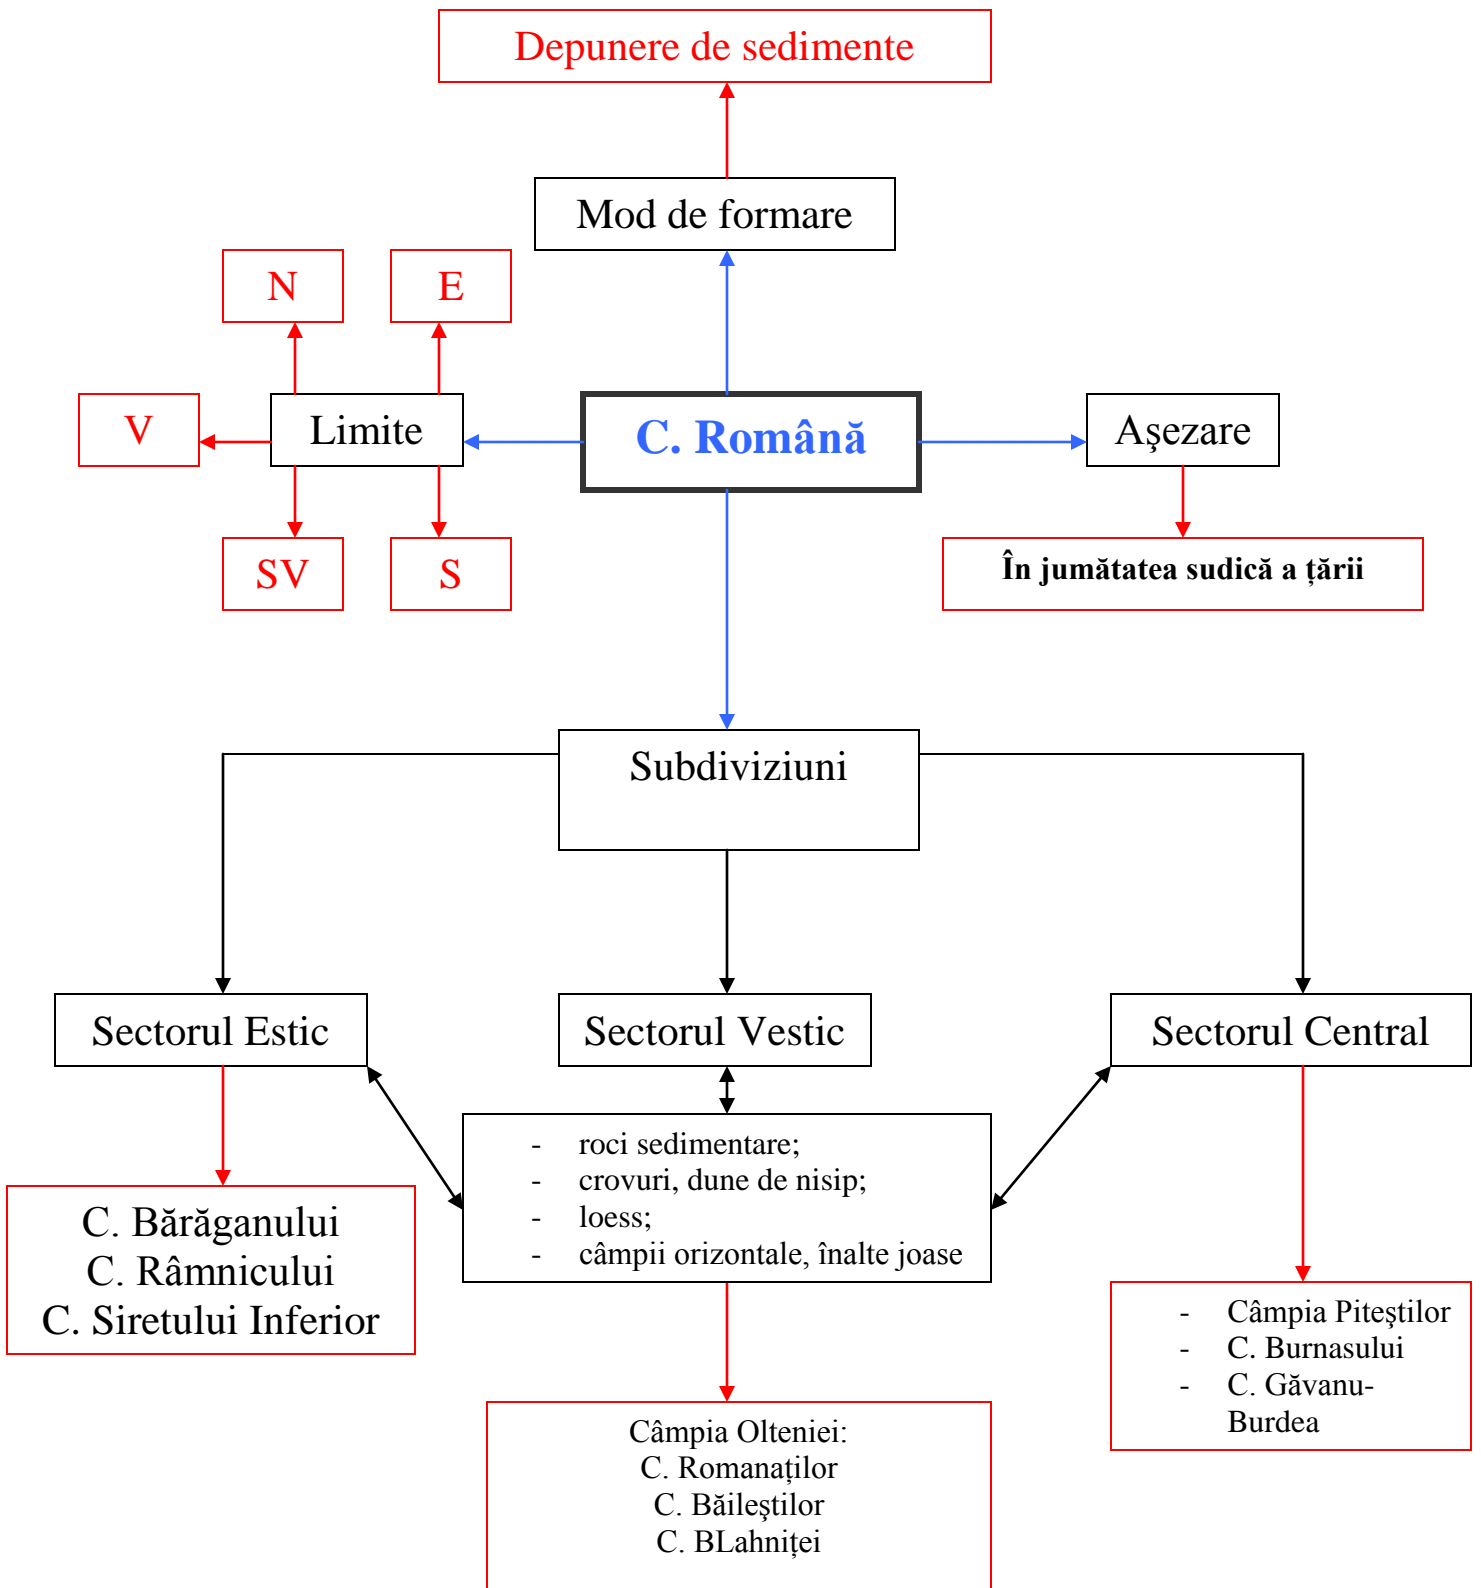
Depunere de sedimente

Mod de formare

N

E

V

Limite

C. Română

Aşezare

SV

S

În jumătatea sudică a țării

Subdiviziuni

Sectorul Estic

Sectorul Vestic

Sectorul Central

- roci sedimentare;
- crovuri, dune de nisip;
- loess;
- câmpii orizontale, înalte joase

C. Bărăganului
C. Râmnicului
C. Siretului Inferior

- Câmpia Piteştilor
- C. Burnasului
- C. Găvanu-Burdea

Câmpia Olteniei:
C. Romanaților
C. Băileştilor
C. BLahniței